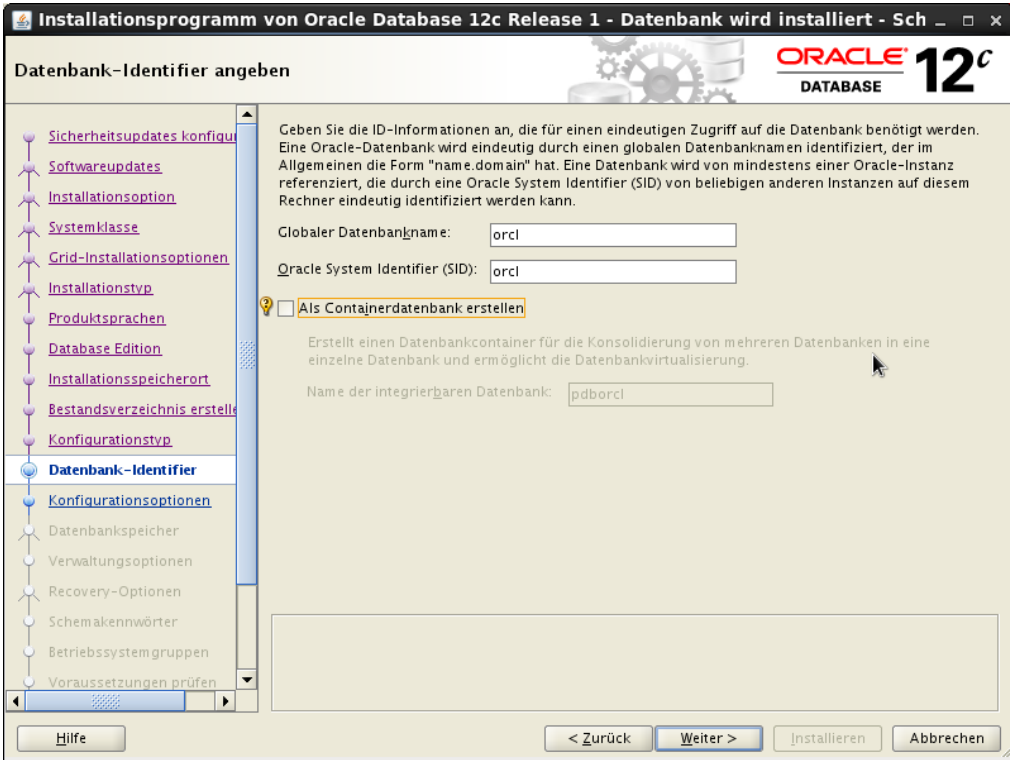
Installationsprogramm von Oracle Database 12c Release 1 - Datenbank wird installiert - Sch

Datenbank-Identifier angeben

ORACLE DATABASE 12c

Sicherheitsupdates konfigu
Softwareupdates
Installationsoption
Systemklasse
Grid-Installationsoptionen
Installationstyp
Produktsprachen
Database Edition
Installationsspeicherort
Bestandsverzeichnis erstelle
Konfigurationstyp
Datenbank-Identifier
Konfigurationsoptionen
Datenbankspeicher
Verwaltungsoptionen
Recovery-Optionen
Schemakennwörter
Betriebssystemgruppen
Voraussetzungen prüfen

Geben Sie die ID-Informationen an, die für einen eindeutigen Zugriff auf die Datenbank benötigt werden. Eine Oracle-Datenbank wird eindeutig durch einen globalen Datenbanknamen identifiziert, der im Allgemeinen die Form "name.domain" hat. Eine Datenbank wird von mindestens einer Oracle-Instanz referenziert, die durch eine Oracle System Identifier (SID) von beliebigen anderen Instanzen auf diesem Rechner eindeutig identifiziert werden kann.

Globaler Datenbankname: orcl

Oracle System Identifier (SID): orcl

Als Containerdatenbank erstellen

Erstellt einen Datenbankcontainer für die Konsolidierung von mehreren Datenbanken in eine einzelne Datenbank und ermöglicht die Datenbankvirtualisierung.

Name der integrierbaren Datenbank: pdborcl

Hilfe
< Zurück
Weiter >
Installieren
Abbrechen